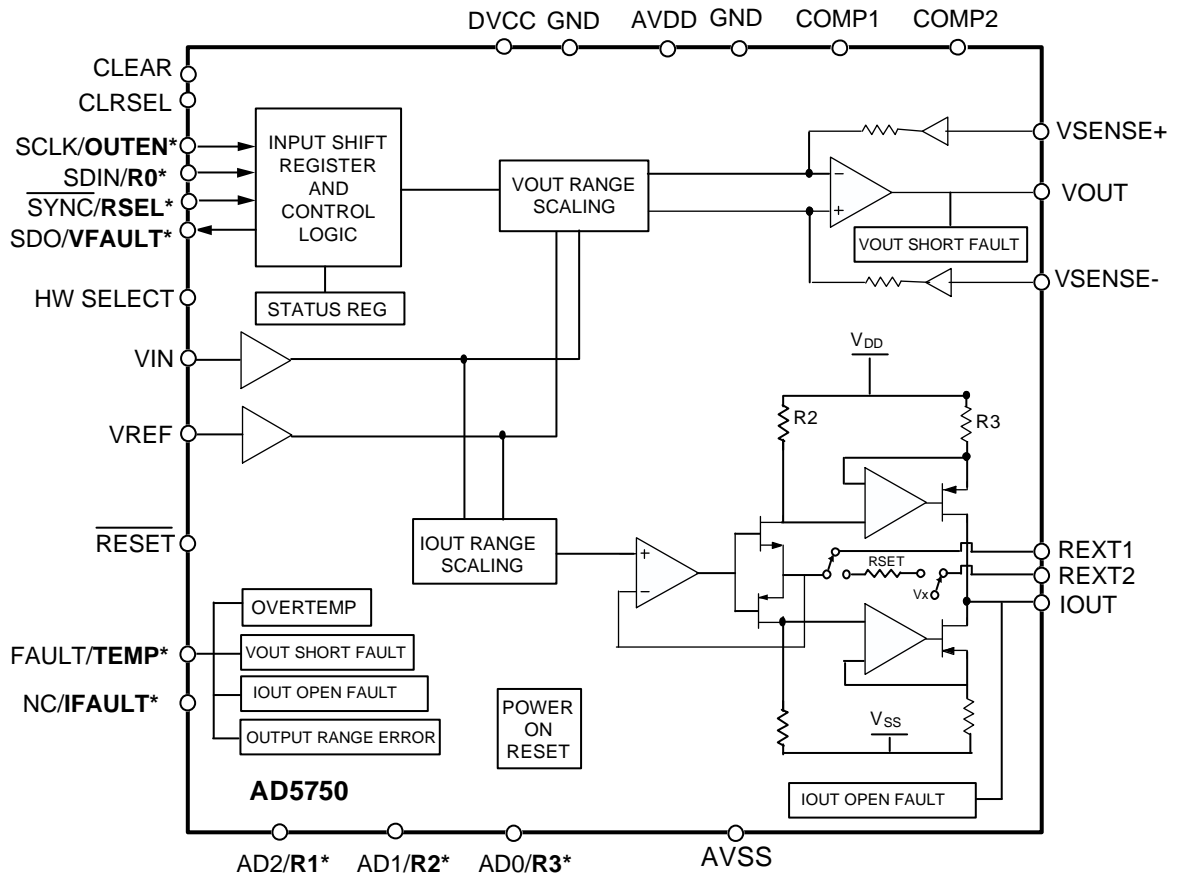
DVCC GND AVDD GND COMP1 COMP2

CLEAR
CLRSEL
SCLK/**OUTEN***
SDIN/**R0***
$\overline{\text{SYNC}}$/**RSEL***
SDO/**VFAULT***
HW SELECT
VIN
VREF
$\overline{\text{RESET}}$
FAULT/**TEMP***
NC/**IFAULT***

INPUT SHIFT REGISTER AND CONTROL LOGIC

STATUS REG

VOUT RANGE SCALING

VSENSE+
VOUT
VOUT SHORT FAULT
VSENSE-

$V_{DD}$
R2
R3

IOUT RANGE SCALING

RSET
Vx

REXT1
REXT2
IOUT

OVERTEMP
VOUT SHORT FAULT
IOUT OPEN FAULT
OUTPUT RANGE ERROR

POWER ON RESET

$V_{SS}$

AD5750

IOUT OPEN FAULT

AD2/**R1*** AD1/**R2*** AD0/**R3*** AVSS